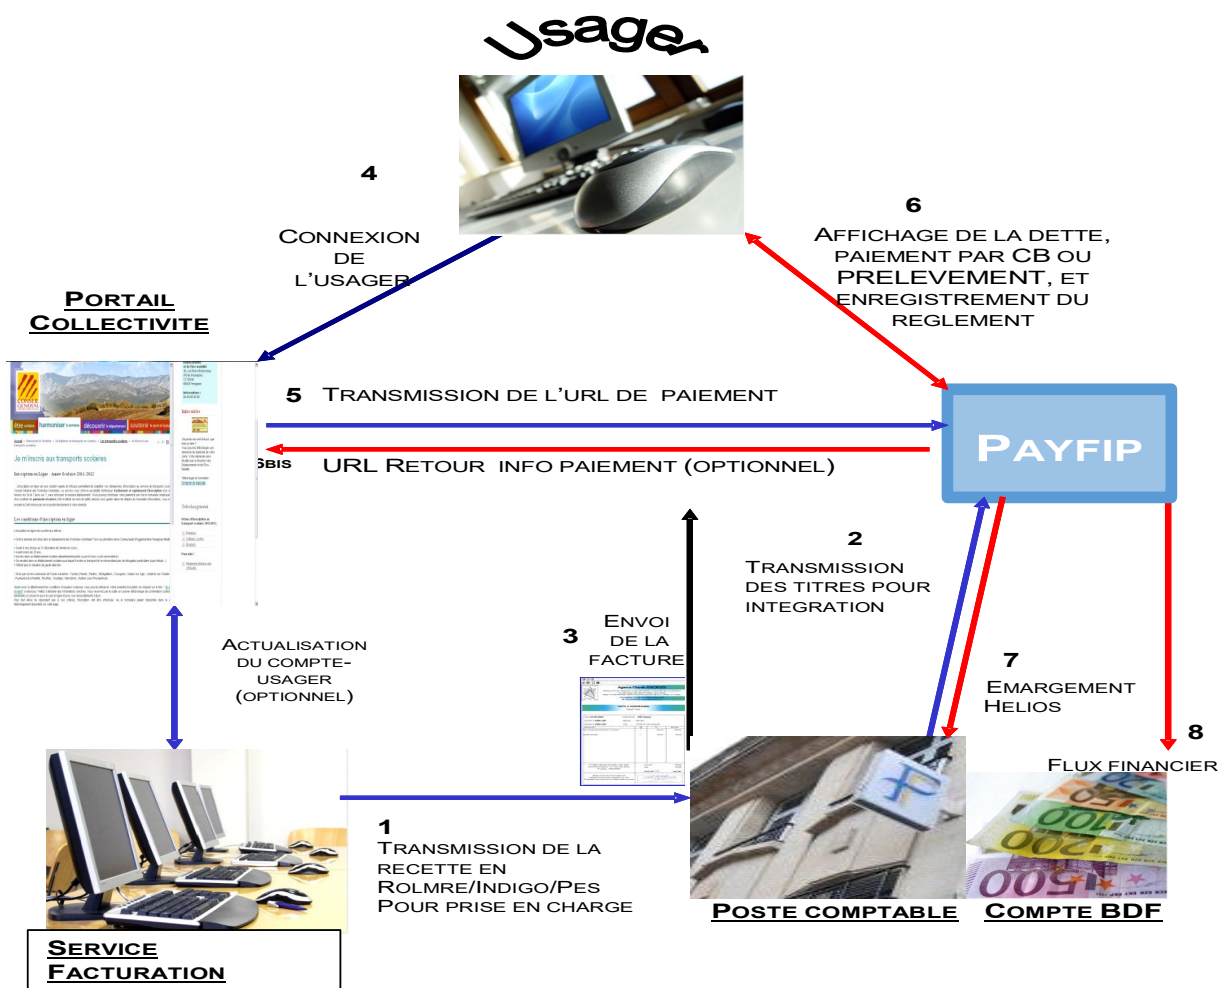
Usager

4

Connexion de l'usager

Portail Collectivite

6

Affichage de la dette, paiement par CB ou PRELEVEMENT, et enregistrement du reglement

5 Transmission de l'URL de paiement

5bis URL Retour info paiement (optionnel)

Payfip

Je m'inscris aux transports scolaires

2

Transmission des titres pour integration

3

Envoi de la facture

Actualisation du compte-usager (optionnel)

7

Emargement Helios

8

Flux financier

1

Transmission de la recette en Rolmre/Indigo/Pes Pour prise en charge

Service Facturation

Poste comptable

Compte BDF